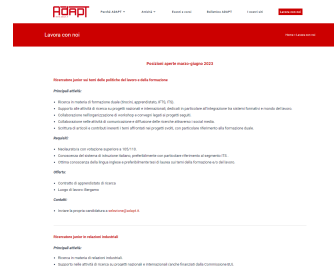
ADAPT

Perché ADAPT | Attività | Bollettino ADAPT | I nostri siti | Diventa socio

Lavora con noi

Home > Lavora con noi

Posizioni aperte marzo-giugno 2023

Ricercatore junior sui temi delle politiche del lavoro e della formazione

Principali attività:

Ricerca in materia di formazione duale (tirocini, apprendistato, IFTS, ITS).
Supporto alle attività di ricerca su progetti nazionali e internazionali, dedicati in particolare all'integrazione tra sistemi formativi e mondo del lavoro.
Collaborazione nella organizzazione di workshop e convegni legati ai progetti seguiti.
Collaborazione nelle attività di comunicazione e diffusione delle ricerche attraverso i social media.
Scrittura di articoli e contributi inerenti i temi affrontati nei progetti seguiti, con particolare riferimento alla formazione duale.

Requisiti:

Neolaureato/a con votazione superiore a 105/110.
Conoscenza del sistema di istruzione italiano, preferibilmente con particolare riferimento al segmento ITS.
Ottima conoscenza della lingua inglese e preferibilmente di una seconda lingua.

Offerta:

Contratto di apprendistato di ricerca.
Luogo di lavoro: Bergamo.

Contatti:

Inviare la propria candidatura a selezione@adapt.it.

Ricercatore junior in relazioni industriali

Principali attività:

Ricerca in materia di relazioni industriali.
Supporto alle attività di ricerca su progetti nazionali e internazionali (anche finanziati dalla Commissione UE).